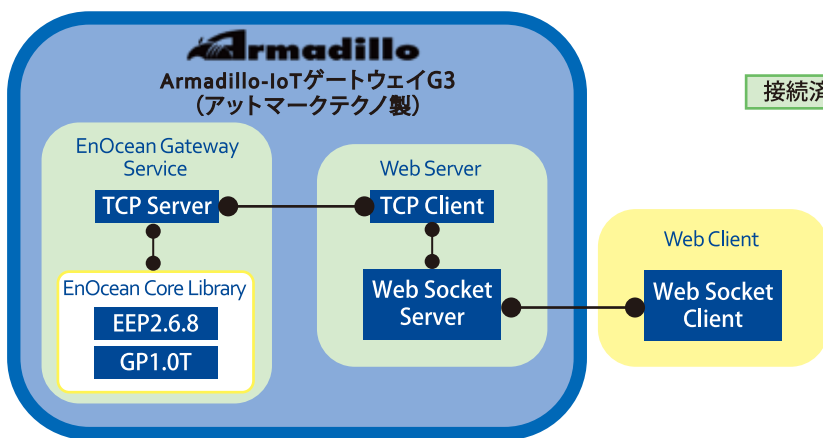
Armadillo
Armadillo-IoTゲートウェイG3
（アットマークテクノ製）

接続済

EnOcean Gateway Service

TCP Server

EnOcean Core Library

EEP2.6.8

GP1.0T

Web Server

TCP Client

Web Socket Server

Web Client

Web Socket Client